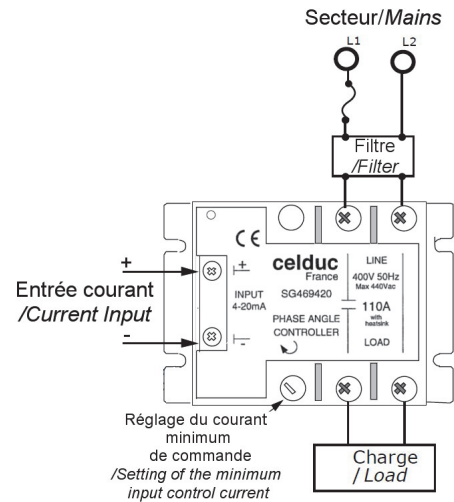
Secteur/Mains

L1 L2

Filtre
/Filter

CE

celduc
France
SG469420

LINE
400V 50Hz
Max 440Vac

110A
with heatsink

LOAD

PHASE ANGLE
CONTROLLER

INPUT
4-20mA

+

-

+

-

Entrée courant
/Current Input

Réglage du courant minimum de commande
/Setting of the minimum input control current

Charge
/ Load